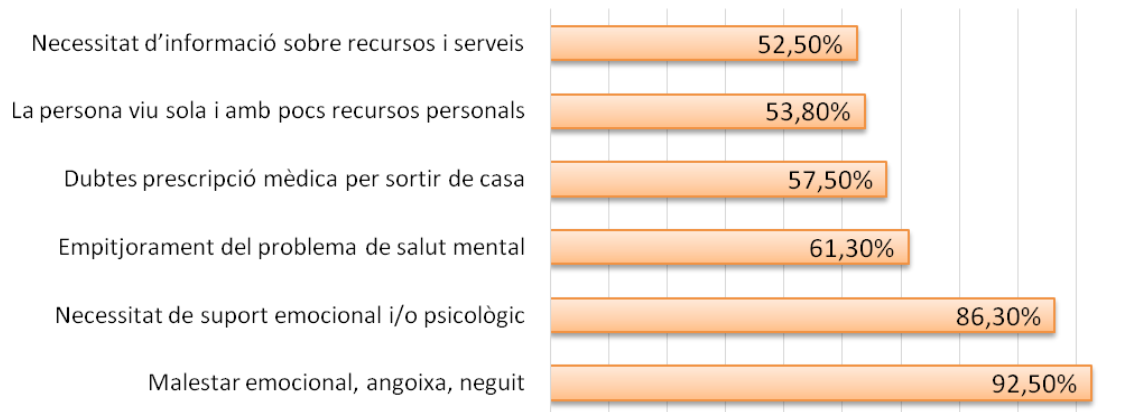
Necessitat d’informació sobre recursos i serveis 52,50%

La persona viu sola i amb pocs recursos personals 53,80%

Dubtes prescripció mèdica per sortir de casa 57,50%

Empitjorament del problema de salut mental 61,30%

Necessitat de suport emocional i/o psicològic 86,30%

Malestar emocional, angoixa, neguit 92,50%